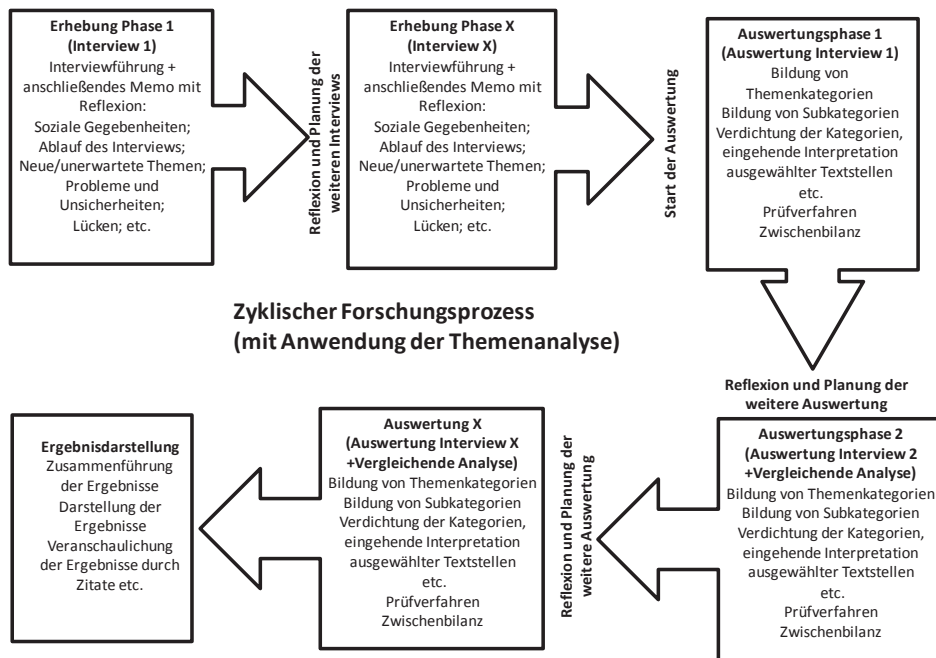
**Erhebung Phase 1 (Interview 1)**
Interviewführung + anschließendes Memo mit Reflexion:
Soziale Gegebenheiten;
Ablauf des Interviews;
Neue/unerwartete Themen;
Probleme und Unsicherheiten;
Lücken; etc.

Reflexion und Planung der weiteren Interviews

**Erhebung Phase X (Interview X)**
Interviewführung + anschließendes Memo mit Reflexion:
Soziale Gegebenheiten;
Ablauf des Interviews;
Neue/unerwartete Themen;
Probleme und Unsicherheiten;
Lücken; etc.

Start der Auswertung

**Auswertungsphase 1 (Auswertung Interview 1)**
Bildung von Themenkategorien
Bildung von Subkategorien
Verdichtung der Kategorien, eingehende Interpretation ausgewählter Textstellen etc.
Prüfverfahren
Zwischenbilanz

**Zyklischer Forschungsprozess (mit Anwendung der Themenanalyse)**

Reflexion und Planung der weitere Auswertung

**Auswertungsphase 2 (Auswertung Interview 2 +Vergleichende Analyse)**
Bildung von Themenkategorien
Bildung von Subkategorien
Verdichtung der Kategorien, eingehende Interpretation ausgewählter Textstellen etc.
Prüfverfahren
Zwischenbilanz

Reflexion und Planung der weitere Auswertung

**Auswertung X (Auswertung Interview X +Vergleichende Analyse)**
Bildung von Themenkategorien
Bildung von Subkategorien
Verdichtung der Kategorien, eingehende Interpretation ausgewählter Textstellen etc.
Prüfverfahren
Zwischenbilanz

**Ergebnisdarstellung**
Zusammenführung der Ergebnisse
Darstellung der Ergebnisse
Veranschaulichung der Ergebnisse durch Zitate etc.